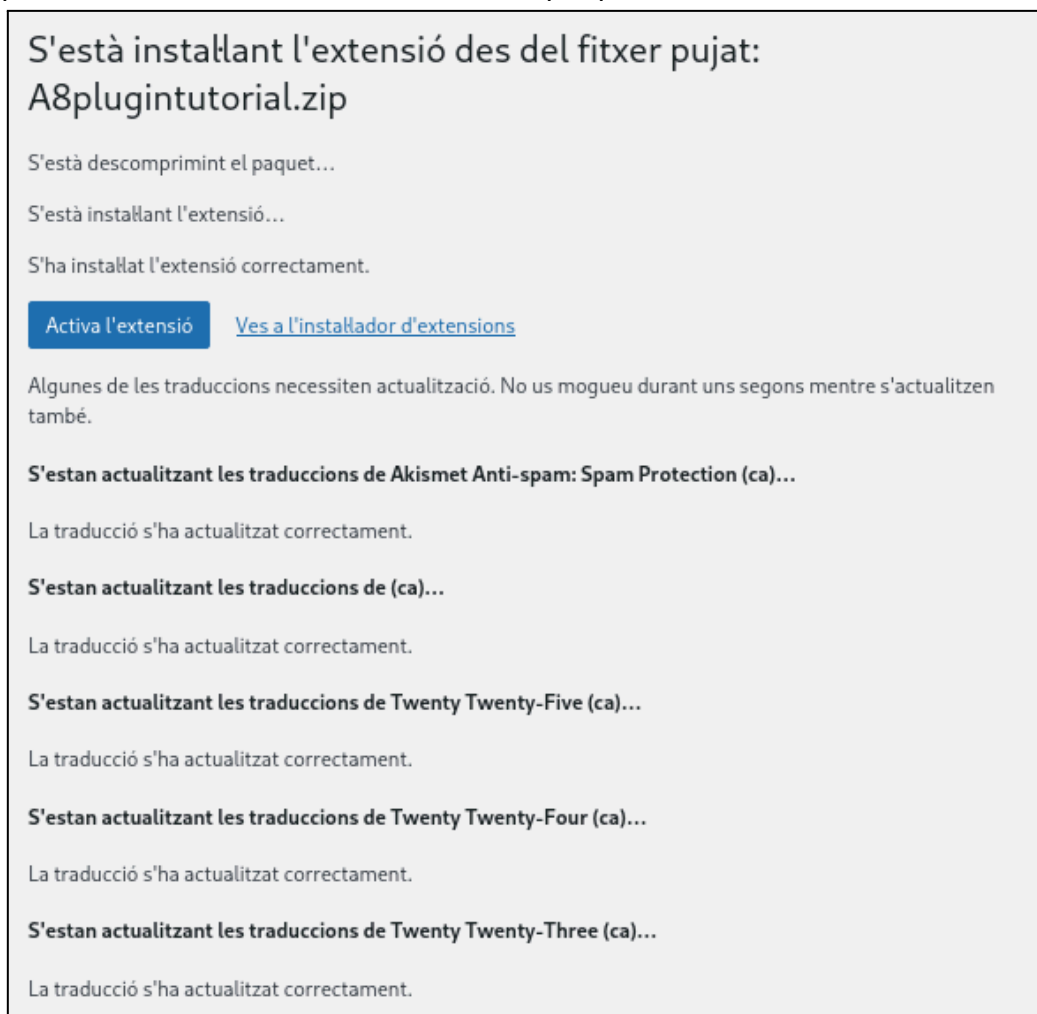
S'està instal·lant l'extensió des del fitxer pujat: A8plugintutorial.zip

S'està descomprimint el paquet…

S'està instal·lant l'extensió…

S'ha instal·lat l'extensió correctament.

Activa l'extensió

Ves a l'instal·lador d'extensions

Algunes de les traduccions necessiten actualització. No us mogueu durant uns segons mentre s'actualitzen també.

S'estan actualitzant les traduccions de Akismet Anti-spam: Spam Protection (ca)…

La traducció s'ha actualitzat correctament.

S'estan actualitzant les traduccions de (ca)…

La traducció s'ha actualitzat correctament.

S'estan actualitzant les traduccions de Twenty Twenty-Five (ca)…

La traducció s'ha actualitzat correctament.

S'estan actualitzant les traduccions de Twenty Twenty-Four (ca)…

La traducció s'ha actualitzat correctament.

S'estan actualitzant les traduccions de Twenty Twenty-Three (ca)…

La traducció s'ha actualitzat correctament.